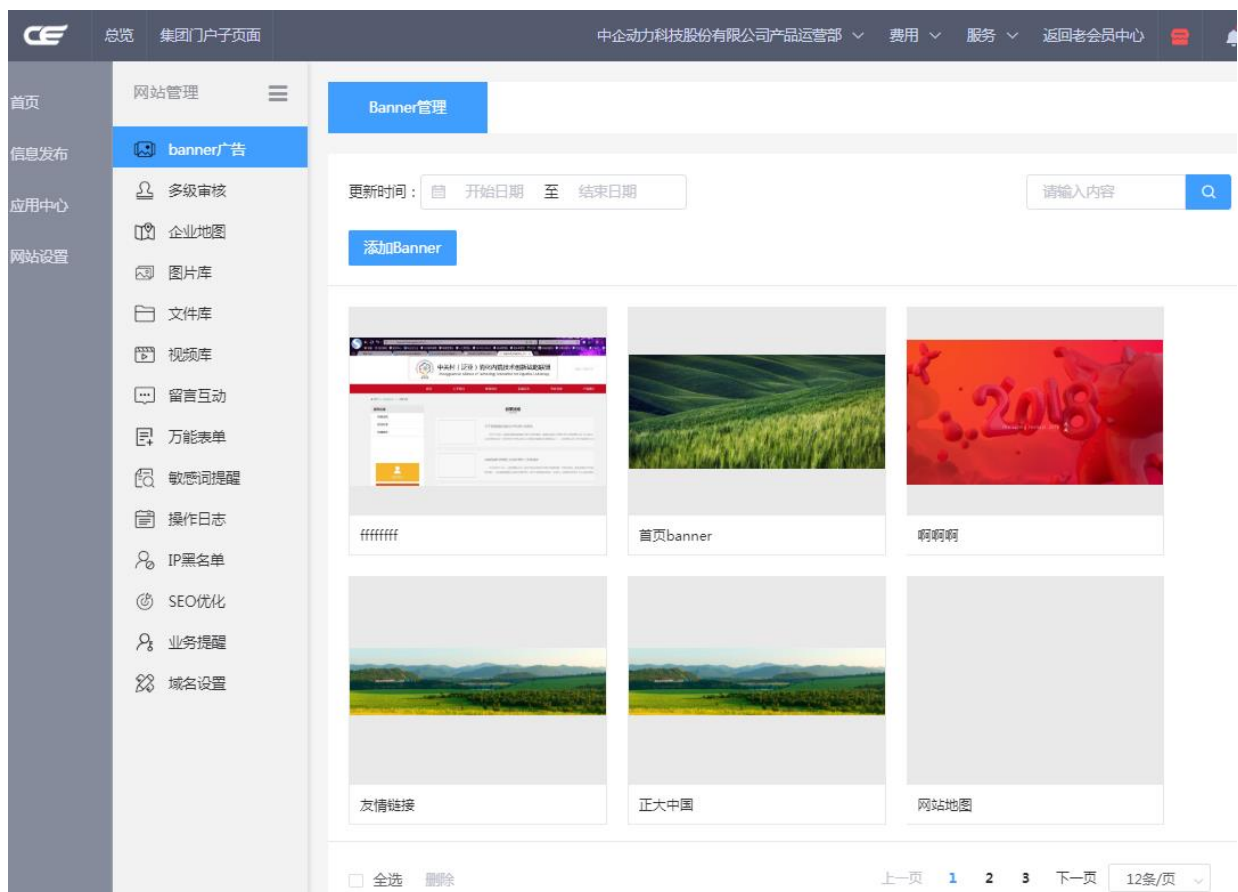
CE 总览 集团门户子页面 中企动力科技股份有限公司产品运营部 费用 服务 返回老会员中心

首页
信息发布
应用中心
网站设置

网站管理
banner广告
多级审核
企业地图
图片库
文件库
视频库
留言互动
万能表单
敏感词提醒
操作日志
IP黑名单
SEO优化
业务提醒
域名设置

Banner管理

更新时间： 开始日期 至 结束日期
请输入内容
添加Banner

ffffffff
首页banner
2018
啊啊啊
友情链接
正大中国
网站地图

全选 删除
上一页 1 2 3 下一页 12条/页